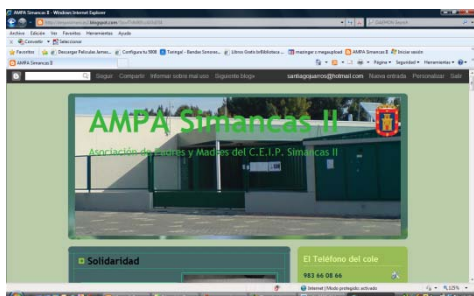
AMPA Simancas II - Windows Internet Explorer

http://ampasimancas2.blogspot.com/

Archivo Edición Ver Favoritos Herramientas Ayuda

Favoritos Descargar Películas Arrow... Configura tu 1800 Tuenti - Bandas Sonoras... Libros Gratis tuBiblioteca... masinger y magnusfold AMPA Simancas II Iniciar sesión

AMPA Simancas II

Página Seguridad Herramientas

Seguir Compartir Informar sobre mal uso Siguiente blog» santiagoquerros@hotmail.com Nueva entrada Personalizar Salir

AMPA Simancas II

Asociación de Padres y Madres del C.E.I.P. Simancas II

Solidaridad

El Teléfono del cole

983 66 08 66

Internet | Modo protegido: activado

100%